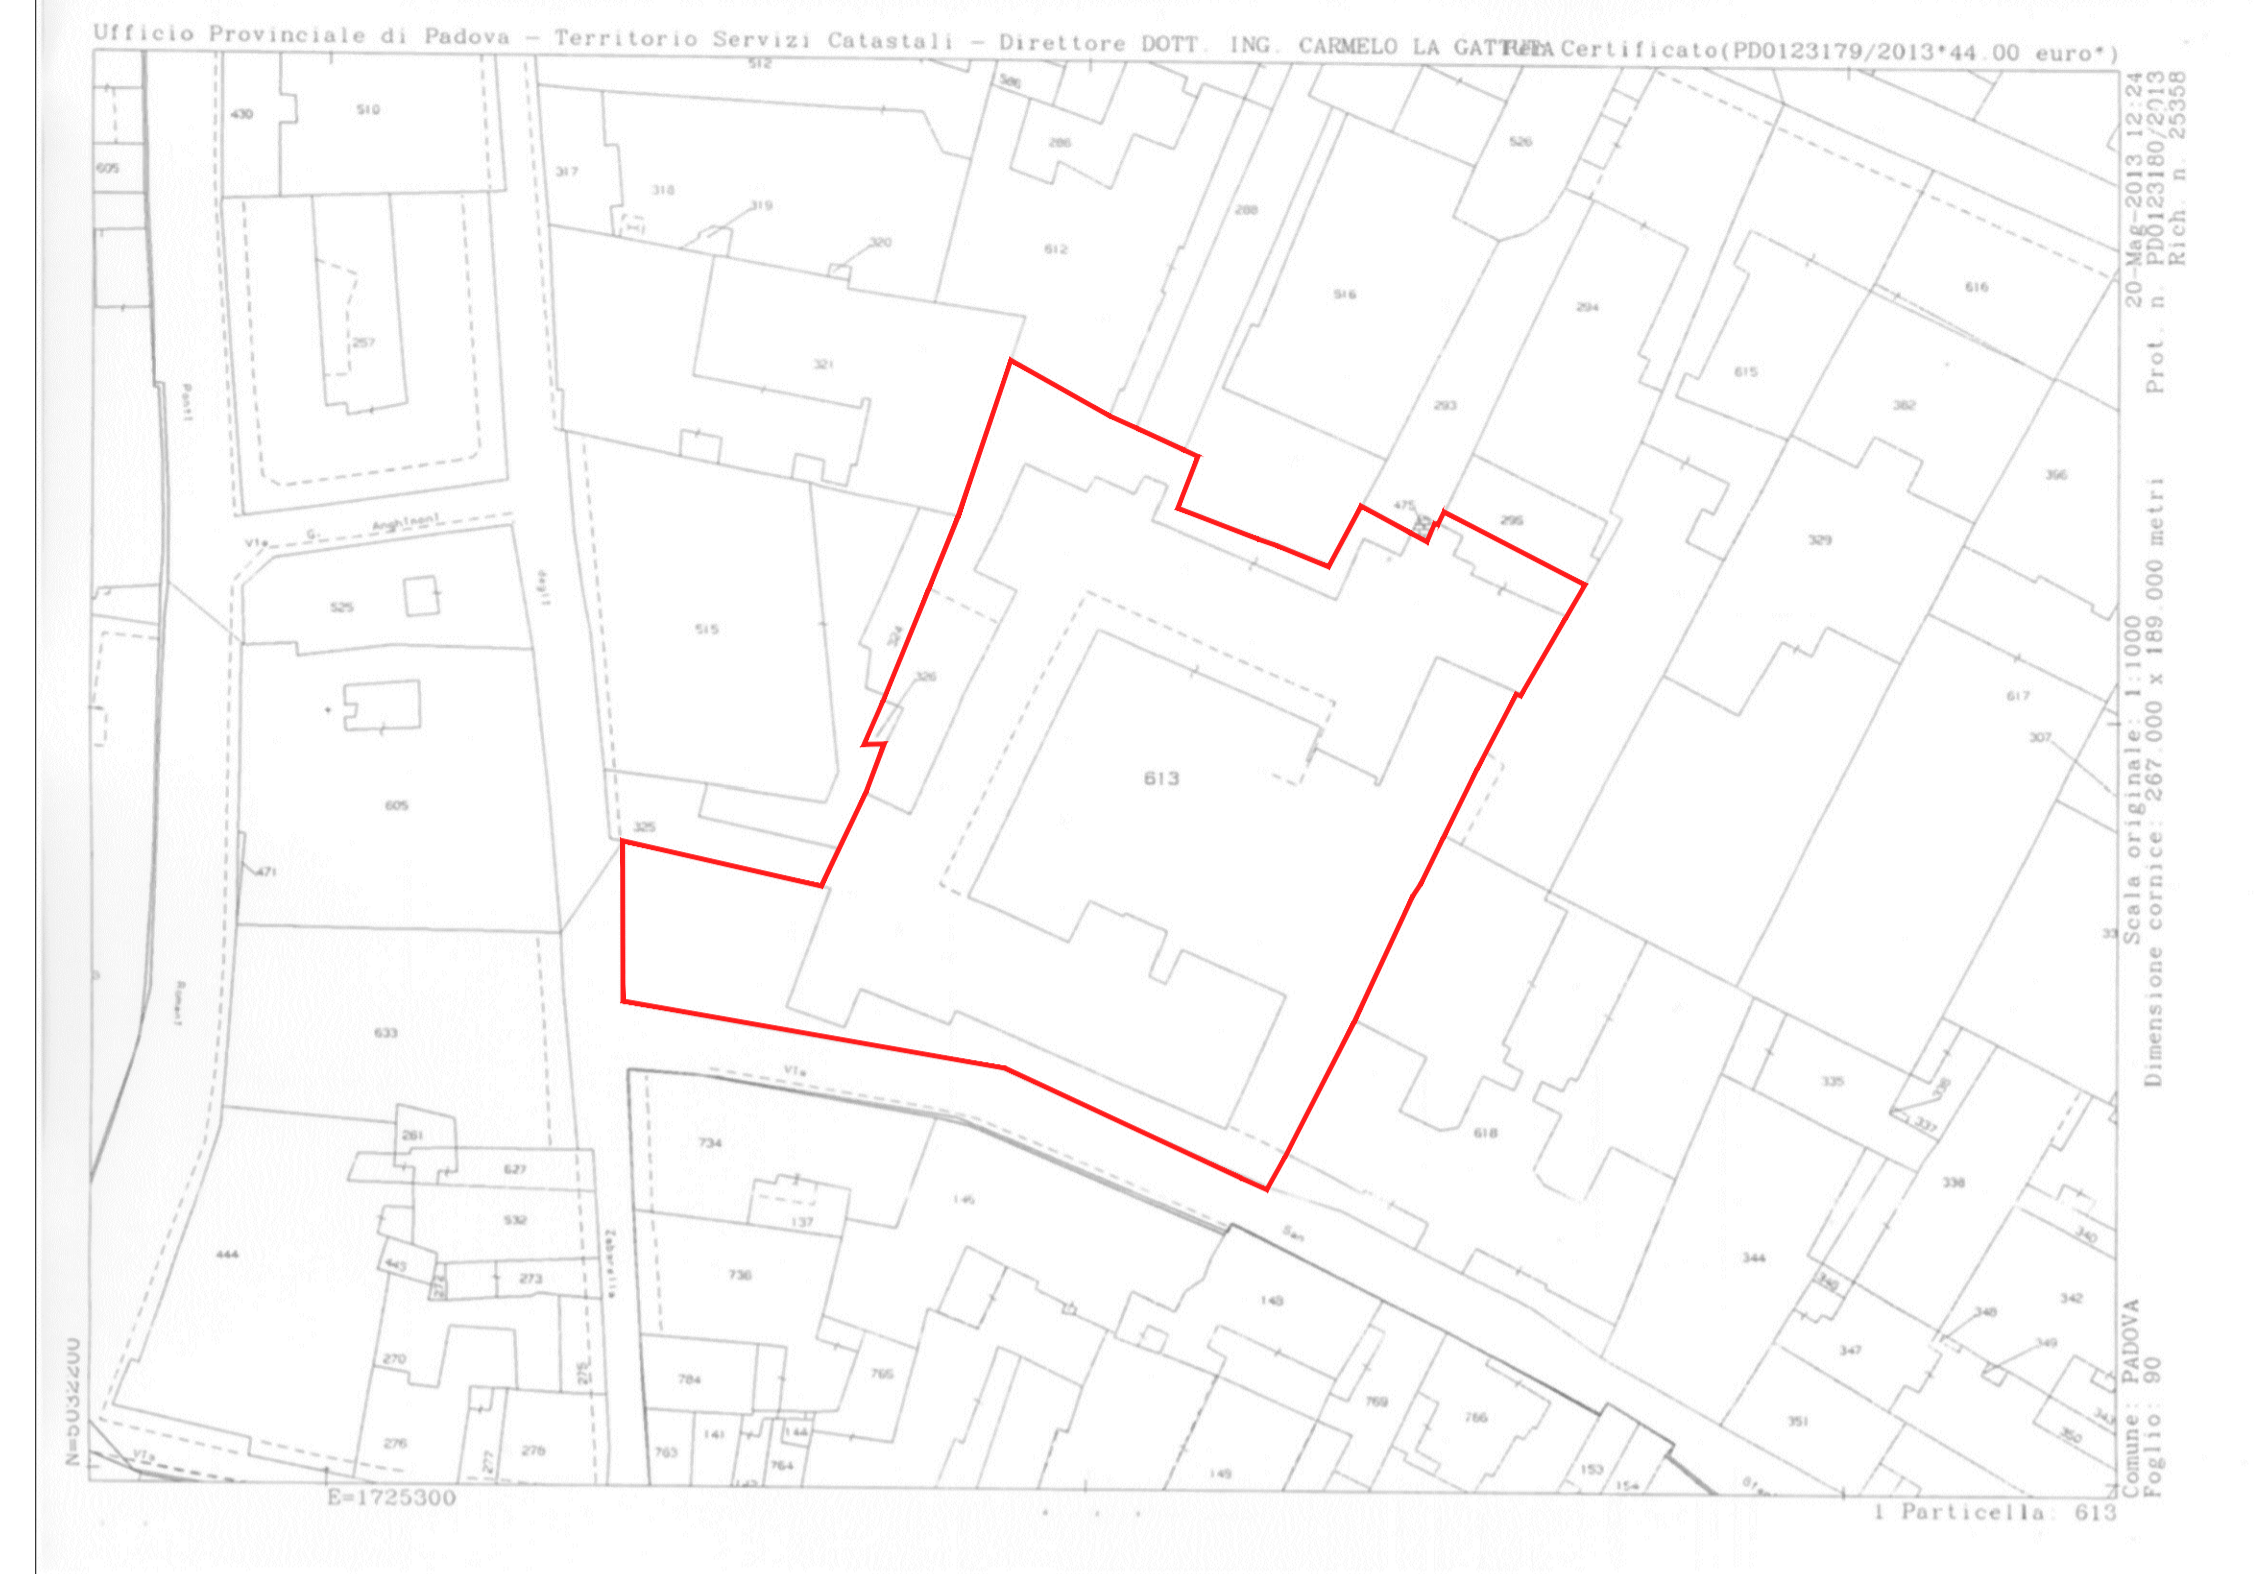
Ufficio Provinciale di Padova - Territorio Servizi Catastali - Direttore DOTT. ING. CARMELO LA GATTUTA Certificato(PD0123179/2013*44.00 euro*)

512 586 430 510 605 317 318 319 320 286 288 612 526 516 294 616 257 321 615 293 382 Ponti 396 475 295 329 Via G. Anghinoni 525 515 degli 324 326 617 605 613 307 325 471 33 633 Rinaldi Via 335 261 734 618 627 146 338 532 137 443 273 Zabarella 736 148 344 444 274 270 275 784 765 769 766 347 342 351 276 277 278 763 141 144 764 149 153 154 Via

N=5032200
E=1725300

20-Mag-2013 12:24
Prot. n. PD0123180/2013
Rich. n. 25358

Scala originale: 1:1000
Dimensione cornice: 267.000 x 189.000 metri

Comune: PADOVA
Foglio: 90

1 Particella: 613